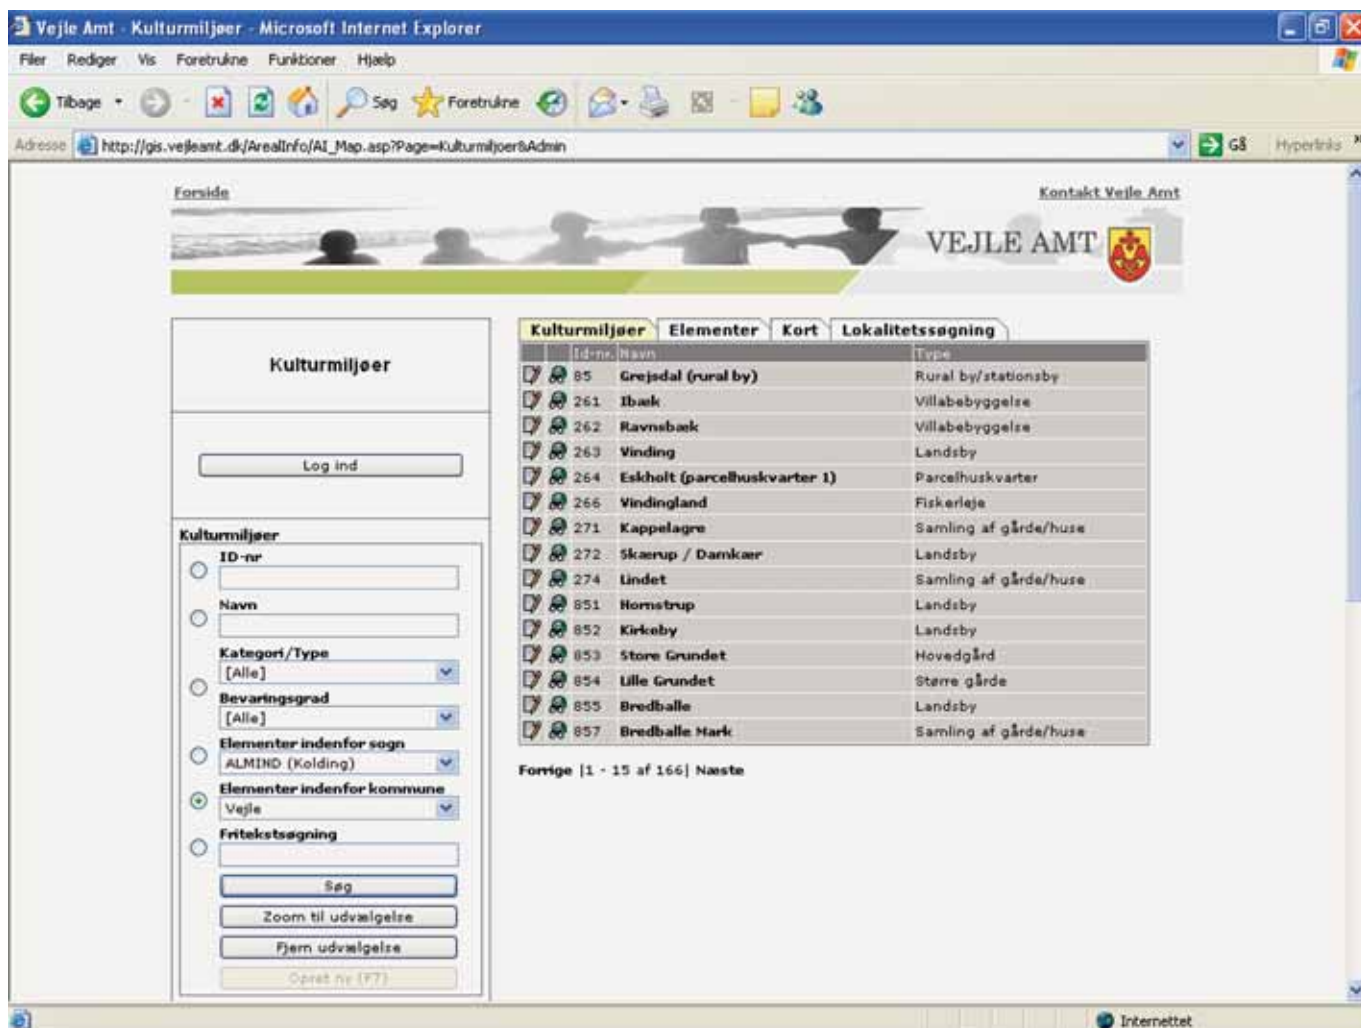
Vejle Amt - Kulturmiljøer - Microsoft Internet Explorer

Filer Rediger Vis Foretrukne Funktioner Hjælp

Tilbage Søg Foretrukne

Adresse http://gis.vejleamt.dk/ArealInfo/AI_Map.asp?Page=Kulturmiljoer&Admin Gå Hyperlinks

Forside

Kontakt Vejle Amt

VEJLE AMT

Kulturmiljøer

Log ind

Kulturmiljøer

ID-nr

Navn

Kategori/Type
[Alle]

Bevaringsgrad
[Alle]

Elementer indenfor sogn
ALMIND (Kolding)

Elementer indenfor kommune
Vejle

Fritekstsøgning

Søg

Zoom til udvælgelse

Fjern udvælgelse

Opret ny (F7)

Kulturmiljøer Elementer Kort Lokalitetssøgning

| Id-nr. | Navn | Type |
|---|---|---|
| 85 | Grejsdal (rural by) | Rural by/stationsby |
| 261 | Ibæk | Villabebyggelse |
| 262 | Ravnsbæk | Villabebyggelse |
| 263 | Vinding | Landsby |
| 264 | Eskholt (parcelhuskvarter 1) | Parcelhuskvarter |
| 266 | Vindingland | Fiskerleje |
| 271 | Kappelagre | Samling af gårde/huse |
| 272 | Skærup / Damkær | Landsby |
| 274 | Lindet | Samling af gårde/huse |
| 851 | Hornstrup | Landsby |
| 852 | Kirkeby | Landsby |
| 853 | Store Grundet | Hovedgård |
| 854 | Lille Grundet | Større gårde |
| 855 | Bredballe | Landsby |
| 857 | Bredballe Mark | Samling af gårde/huse |

Forrige |1 - 15 af 166| Næste

Internettet